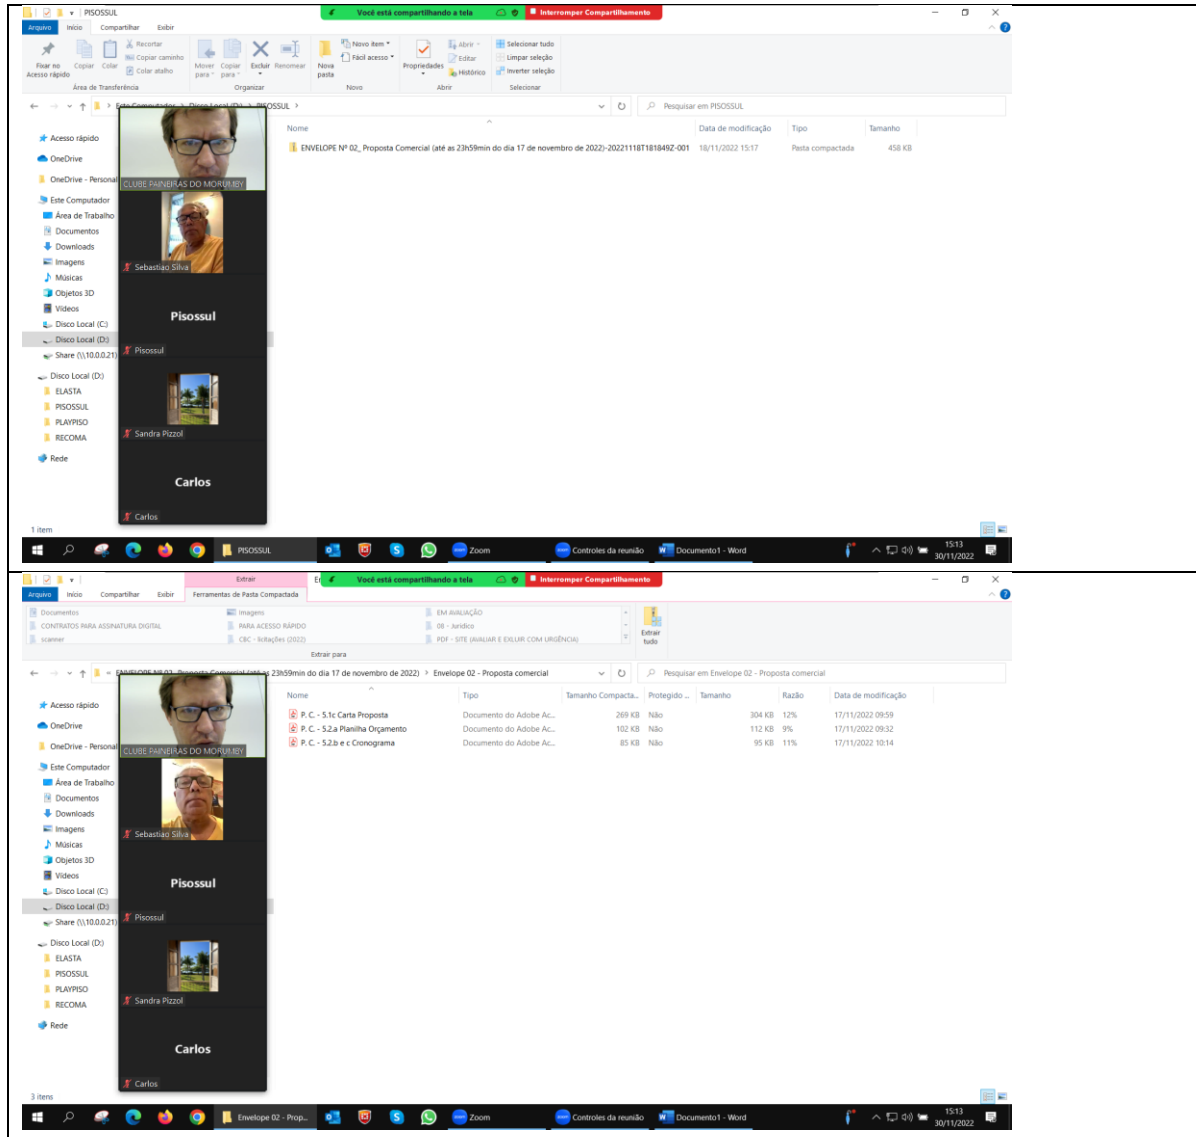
PISOSSUL
Você está compartilhando a tela
Interromper Compartilhamento
Arquivo Início Compartilhar Exibir
Fixar no Acesso rápido Copiar Colar Recortar Copiar caminho Colar atalho Mover para Copiar para Excluir Renomear Nova pasta Novo item Fácil acesso Propriedades Abrir Editar Histórico Selecionar tudo Limpar seleção Inverter seleção
Área de Transferência Organizar Novo Abrir Selecionar
Este Computador > Disco Local (D:) > PISOSSUL
Pesquisar em PISOSSUL
Acesso rápido
OneDrive
OneDrive - Personal
Este Computador
Área de Trabalho
Documentos
Downloads
Imagens
Músicas
Objetos 3D
Vídeos
Disco Local (C:)
Disco Local (D:)
Share (\\10.0.0.21)
Disco Local (D:)
ELASTA
PISOSSUL
PLAYPISO
RECOMA
Rede
1 item
CLUBE PAINEIRAS DO MORUMBY
Sebastiao Silva
Pisossul
Pisossul
Sandra Pizzol
Carlos
Carlos

| Nome | Data de modificação | Tipo | Tamanho |
|---|---|---|---|
| ENVELOPE Nº 02_ Proposta Comercial (até as 23h59min do dia 17 de novembro de 2022)-20221118T181849Z-001 | 18/11/2022 15:17 | Pasta compactada | 458 KB |

PISOSSUL Zoom Controles da reunião Documento1 - Word
15:13 30/11/2022

Extrair
Você está compartilhando a tela
Interromper Compartilhamento
Arquivo Início Compartilhar Exibir Ferramentas de Pasta Compactada
Documentos CONTRATOS PARA ASSINATURA DIGITAL scanner Imagens PARA ACESSO RÁPIDO CBC - licitações (2022) EM AVALIAÇÃO 08 - Jurídico PDF - SITE (AVALIAR E EXLUIR COM URGÊNCIA) Extrair tudo
Extrair para
ENVELOPE Nº 02_ Proposta Comercial (até as 23h59min do dia 17 de novembro de 2022) > Envelope 02 - Proposta comercial
Pesquisar em Envelope 02 - Proposta comercial
Acesso rápido
OneDrive
OneDrive - Personal
Este Computador
Área de Trabalho
Documentos
Downloads
Imagens
Músicas
Objetos 3D
Vídeos
Disco Local (C:)
Disco Local (D:)
Share (\\10.0.0.21)
Disco Local (D:)
ELASTA
PISOSSUL
PLAYPISO
RECOMA
Rede
3 itens
CLUBE PAINEIRAS DO MORUMBY
Sebastiao Silva
Pisossul
Pisossul
Sandra Pizzol
Carlos
Carlos

| Nome | Tipo | Tamanho Compacta... | Protegido ... | Tamanho | Razão | Data de modificação |
|---|---|---|---|---|---|---|
| P. C. - 5.1c Carta Proposta | Documento do Adobe Ac... | 269 KB | Não | 304 KB | 12% | 17/11/2022 09:59 |
| P. C. - 5.2.a Planilha Orçamento | Documento do Adobe Ac... | 102 KB | Não | 112 KB | 9% | 17/11/2022 09:32 |
| P. C. - 5.2.b e c Cronograma | Documento do Adobe Ac... | 85 KB | Não | 95 KB | 11% | 17/11/2022 10:14 |

Envelope 02 - Prop... Zoom Controles da reunião Documento1 - Word
15:13 30/11/2022